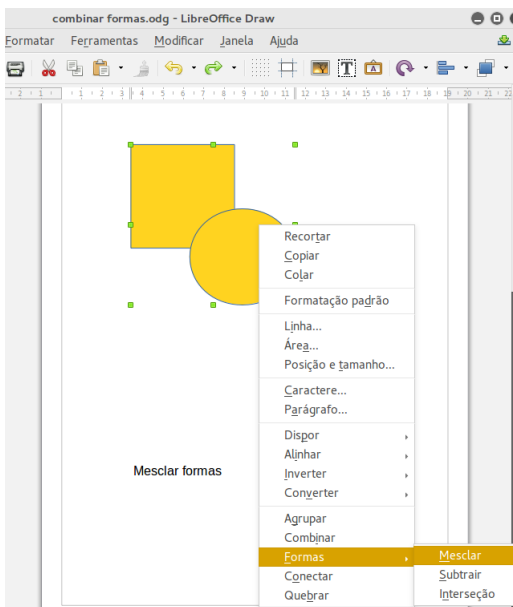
combinar formas.odg - LibreOffice Draw

Formatar Ferramentas Modificar Janela Ajuda

Mesclar formas

Recortar
Copiar
Colar
Formatação padrão
Linha...
Área...
Posição e tamanho...
Caractere...
Parágrafo...
Dispor
Alinhar
Inverter
Converter
Agrupar
Combinar
Formas
Conectar
Quebrar

Mesclar
Subtrair
Interseção